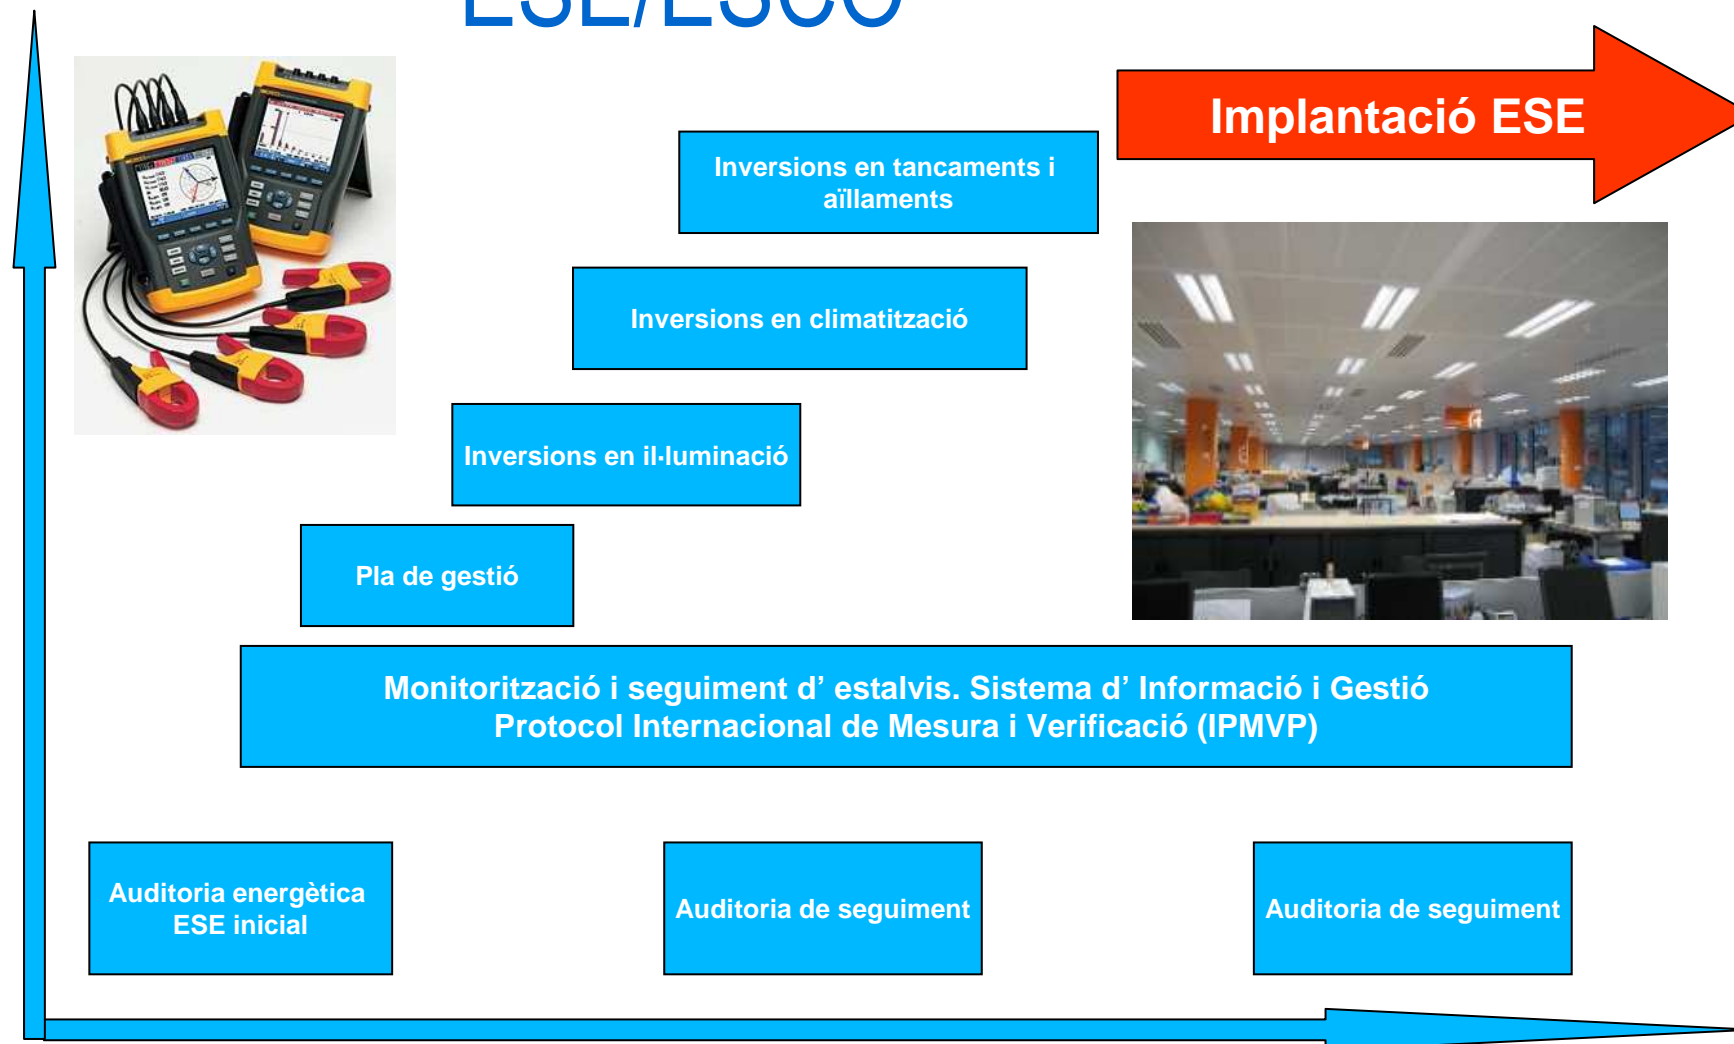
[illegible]

Implantació ESE

Inversions en tancaments i aïllaments

Inversions en climatització

Inversions en il·luminació

Pla de gestió

Monitorització i seguiment d’ estalvis. Sistema d’ Informació i Gestió
Protocol Internacional de Mesura i Verificació (IPMVP)

Auditoria energètica ESE inicial

Auditoria de seguiment

Auditoria de seguiment